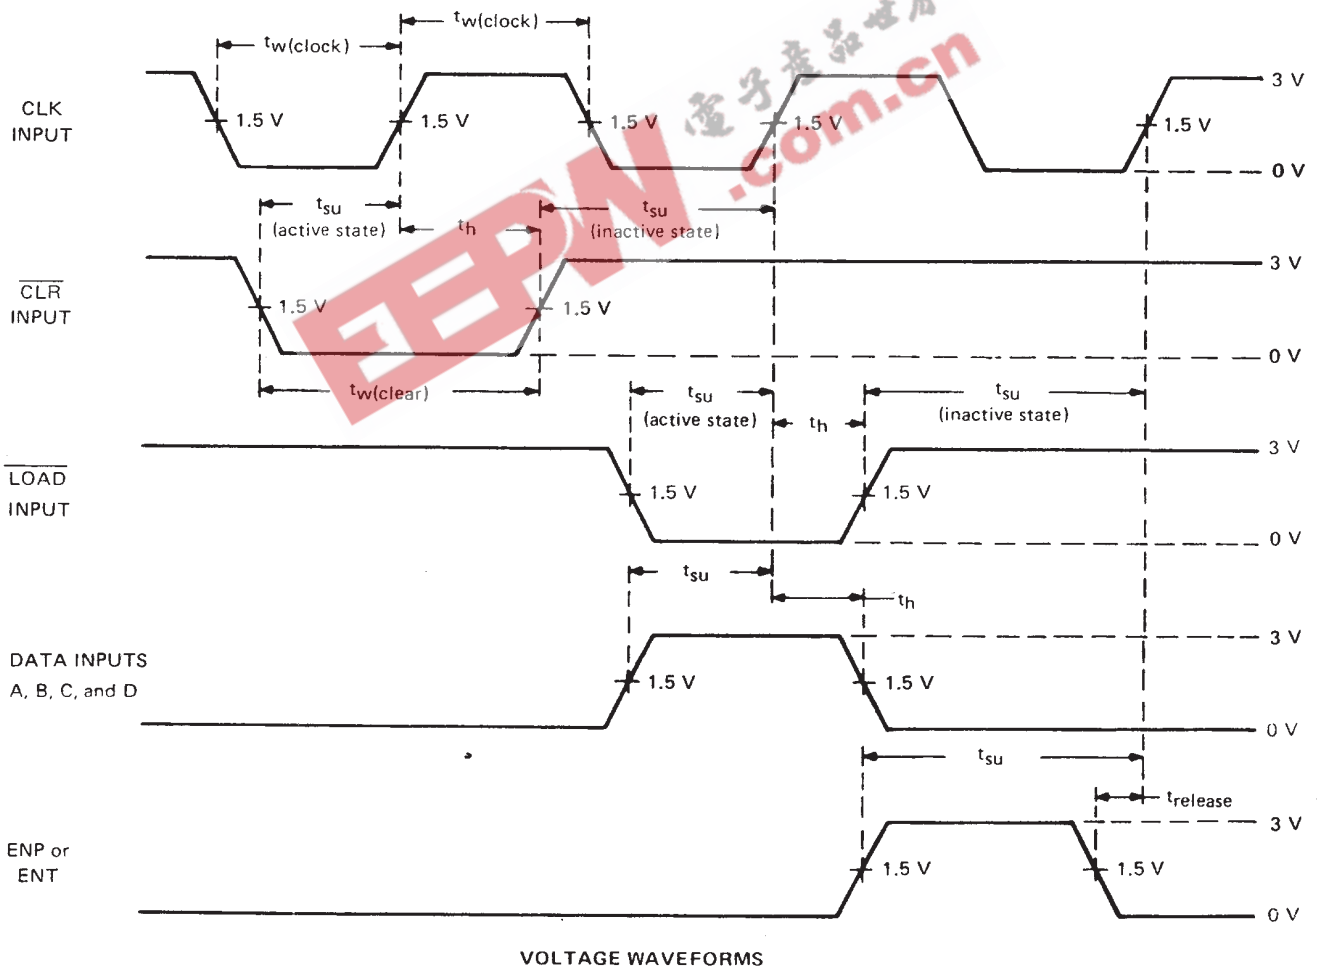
$t_{w(clock)}$
$t_{w(clock)}$
电子产品世界
EEPW .com.cn
CLK INPUT
1.5 V
1.5 V
1.5 V
1.5 V
1.5 V
3 V
0 V
$t_{su}$ (active state)
$t_h$
$t_{su}$ (inactive state)
$\overline{CLR}$ INPUT
1.5 V
1.5 V
3 V
0 V
$t_{w(clear)}$
$t_{su}$ (active state)
$t_h$
$t_{su}$ (inactive state)
$\overline{LOAD}$ INPUT
1.5 V
1.5 V
3 V
0 V
$t_{su}$
$t_h$
DATA INPUTS A, B, C, and D
1.5 V
1.5 V
3 V
0 V
$t_{su}$
$t_{release}$
ENP or ENT
1.5 V
1.5 V
3 V
0 V
VOLTAGE WAVEFORMS